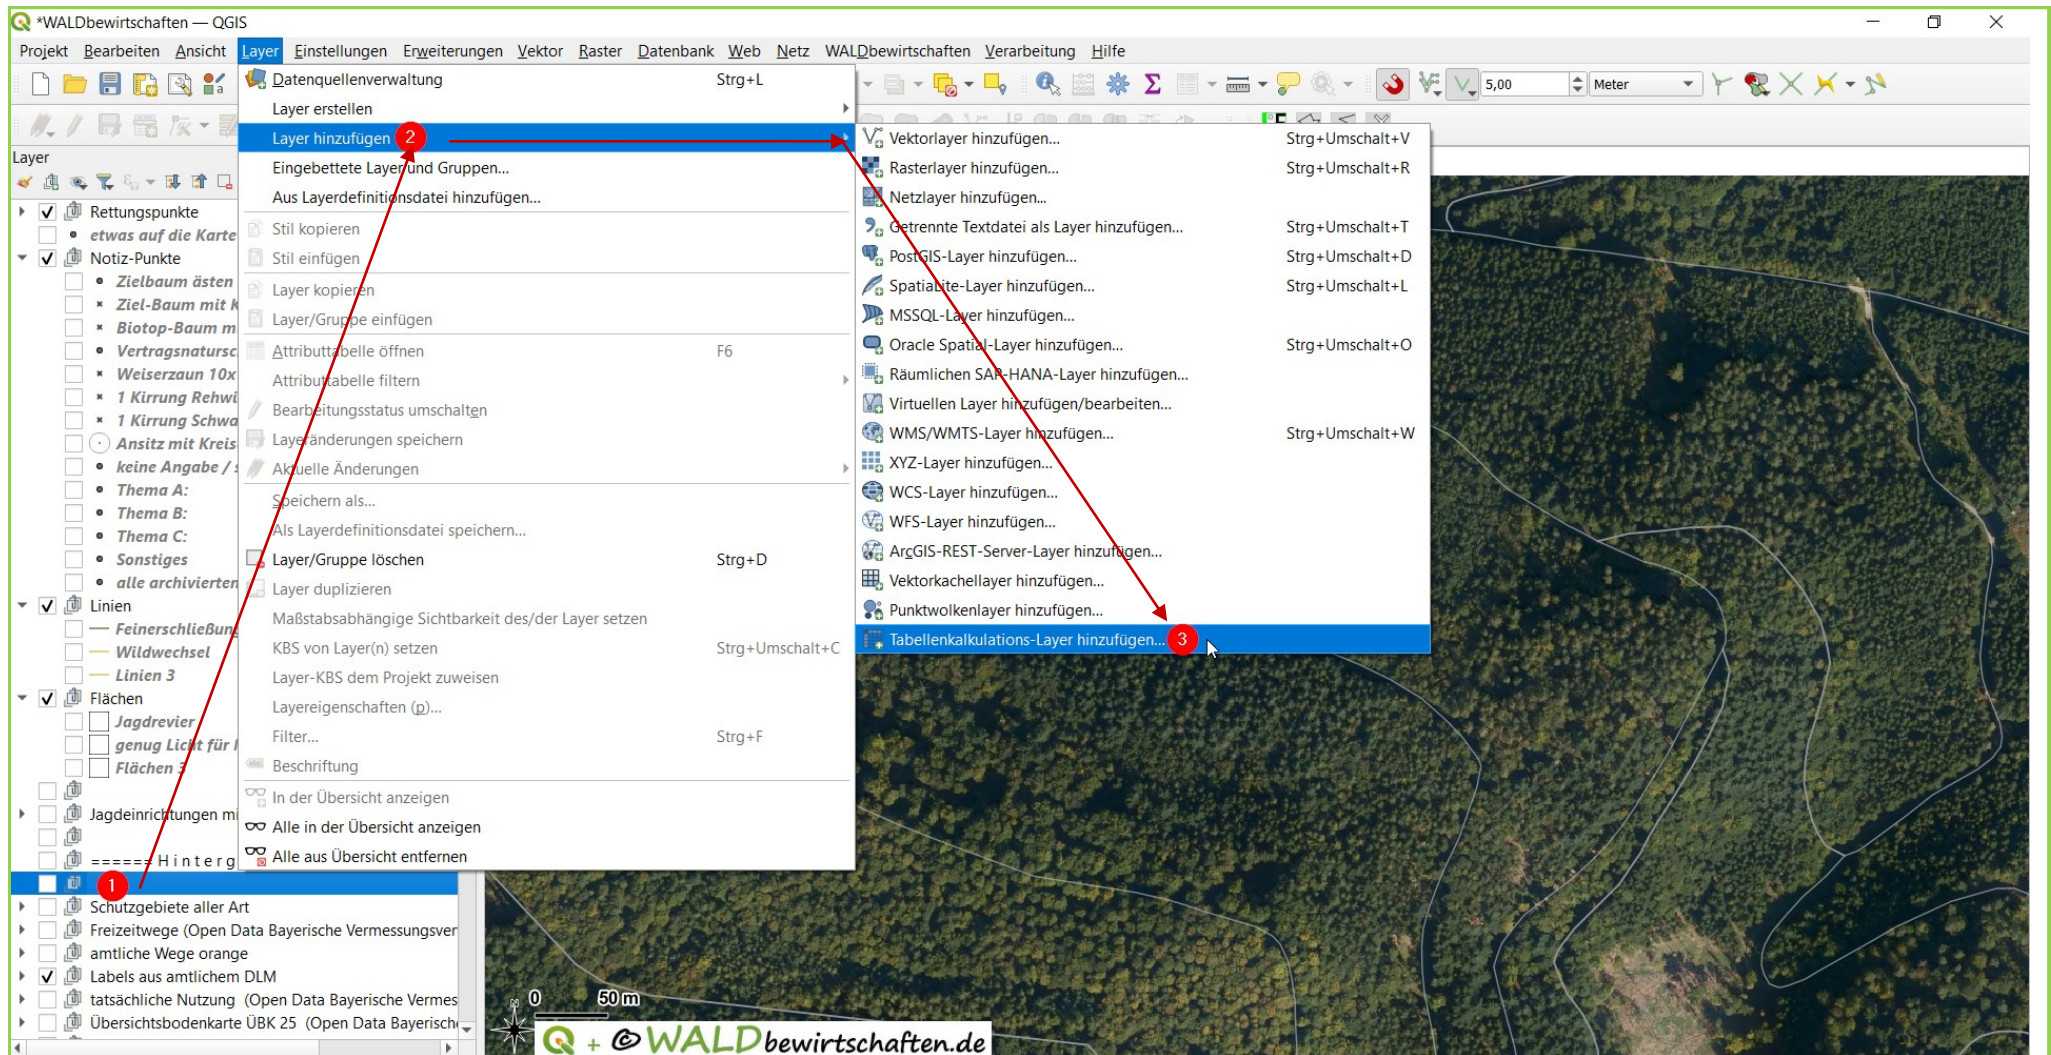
*WALDbewirtschaften — QGIS

Projekt Bearbeiten Ansicht Layer Einstellungen Erweiterungen Vektor Raster Datenbank Web Netz WALDbewirtschaften Verarbeitung Hilfe

5,00 Meter

Layer

Rettungspunkte
etwas auf die Karte
Notiz-Punkte
Zielbaum ästen
Ziel-Baum mit k
Biotop-Baum m
Vertragsnatursc
Weiserzaun 10x
1 Kirrung Rehwi
1 Kirrung Schwa
Ansitz mit Kreis
keine Angabe /
Thema A:
Thema B:
Thema C:
Sonstiges
alle archivierten
Linien
FeinerschließBun
Wildwechsel
Linien 3
Flächen
Jagdrevier
genug Licht für
Flächen 3
Jagdeinrichtungen mi
====== H i n t e r g
1
Schutzgebiete aller Art
Freizeitwege (Open Data Bayerische Vermessungsver
amtliche Wege orange
Labels aus amtlichem DLM
tatsächliche Nutzung (Open Data Bayerische Vermes
Übersichtsbodenkarte ÜBK 25 (Open Data Bayerisch

Datenquellenverwaltung Strg+L
Layer erstellen
Layer hinzufügen 2
Eingebettete Layer und Gruppen...
Aus Layerdefinitionsdatei hinzufügen...
Stil kopieren
Stil einfügen
Layer kopieren
Layer/Gruppe einfügen
Attributtabelle öffnen F6
Attributtabelle filtern
Bearbeitungsstatus umschalten
Layeränderungen speichern
Aktuelle Änderungen
Speichern als...
Als Layerdefinitionsdatei speichern...
Layer/Gruppe löschen Strg+D
Layer duplizieren
Maßstabsabhängige Sichtbarkeit des/der Layer setzen
KBS von Layer(n) setzen Strg+Umschalt+C
Layer-KBS dem Projekt zuweisen
Layereigenschaften (p)...
Filter... Strg+F
Beschriftung
In der Übersicht anzeigen
Alle in der Übersicht anzeigen
Alle aus Übersicht entfernen

Vektorlayer hinzufügen... Strg+Umschalt+V
Rasterlayer hinzufügen... Strg+Umschalt+R
Netzlayer hinzufügen...
Getrennte Textdatei als Layer hinzufügen... Strg+Umschalt+T
PostGIS-Layer hinzufügen... Strg+Umschalt+D
SpatiaLite-Layer hinzufügen... Strg+Umschalt+L
MSSQL-Layer hinzufügen...
Oracle Spatial-Layer hinzufügen... Strg+Umschalt+O
Räumlichen SAP-HANA-Layer hinzufügen...
Virtuellen Layer hinzufügen/bearbeiten...
WMS/WMTS-Layer hinzufügen... Strg+Umschalt+W
XYZ-Layer hinzufügen...
WCS-Layer hinzufügen...
WFS-Layer hinzufügen...
ArcGIS-REST-Server-Layer hinzufügen...
Vektorkachellayer hinzufügen...
Punktwolkenlayer hinzufügen...
Tabellenkalkulations-Layer hinzufügen... 3

0 50 m
Q + © WALDbewirtschaften.de